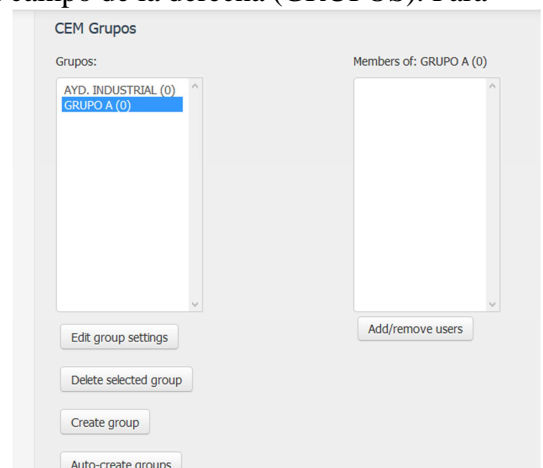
campo de la derecha (GRUPOS). Para

CEM Grupos

Grupos:

AYD. INDUSTRIAL (0)
GRUPO A (0)

Members of: GRUPO A (0)

Edit group settings

Delete selected group

Create group

Auto-create groups

Add/remove users